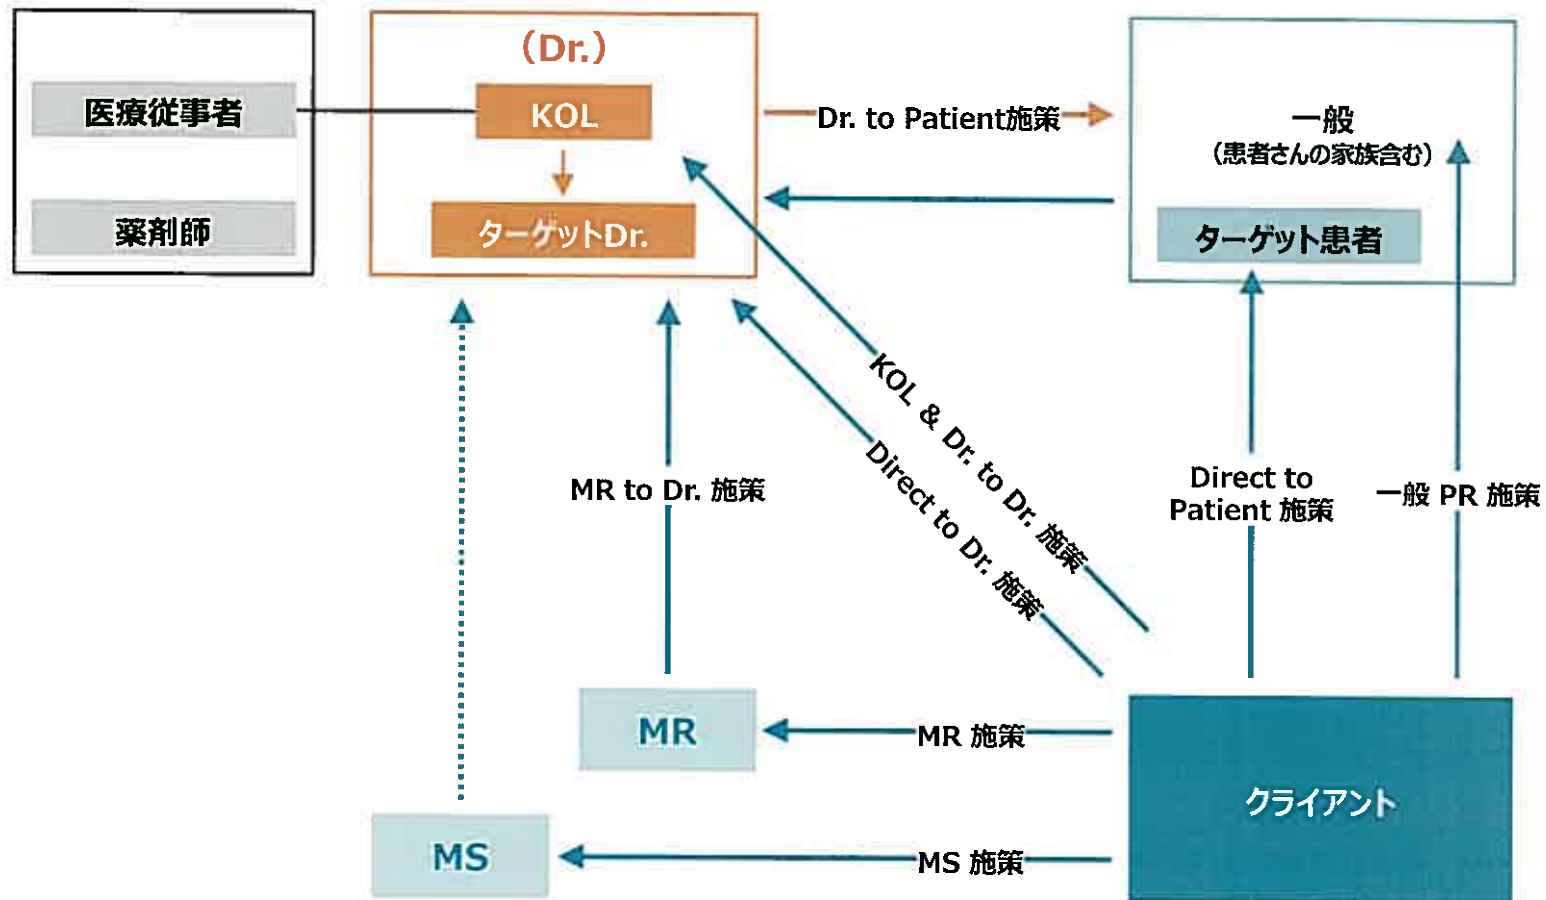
医療従事者

薬剤師

（Dr.）

KOL

ターゲットDr.

Dr. to Patient施策

一般
（患者さんの家族含む）

ターゲット患者

KOL & Dr. to Dr. 施策

Direct to Dr. 施策

MR to Dr. 施策

Direct to Patient 施策

一般 PR 施策

MR

MR 施策

MS

MS 施策

クライアント